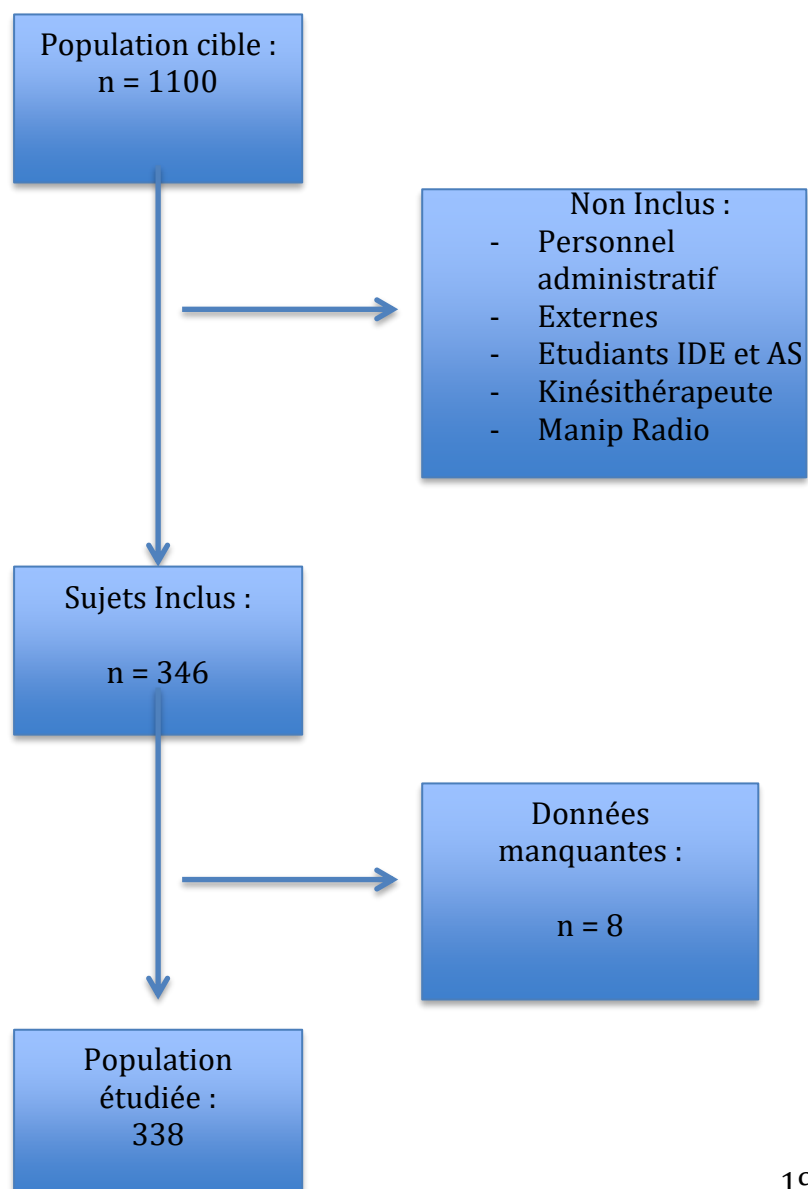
Population cible :
n = 1100

Non Inclus :
- Personnel administratif
- Externes
- Etudiants IDE et AS
- Kinésithérapeute
- Manip Radio

Sujets Inclus :

n = 346

Données manquantes :

n = 8

Population étudiée :
338

19